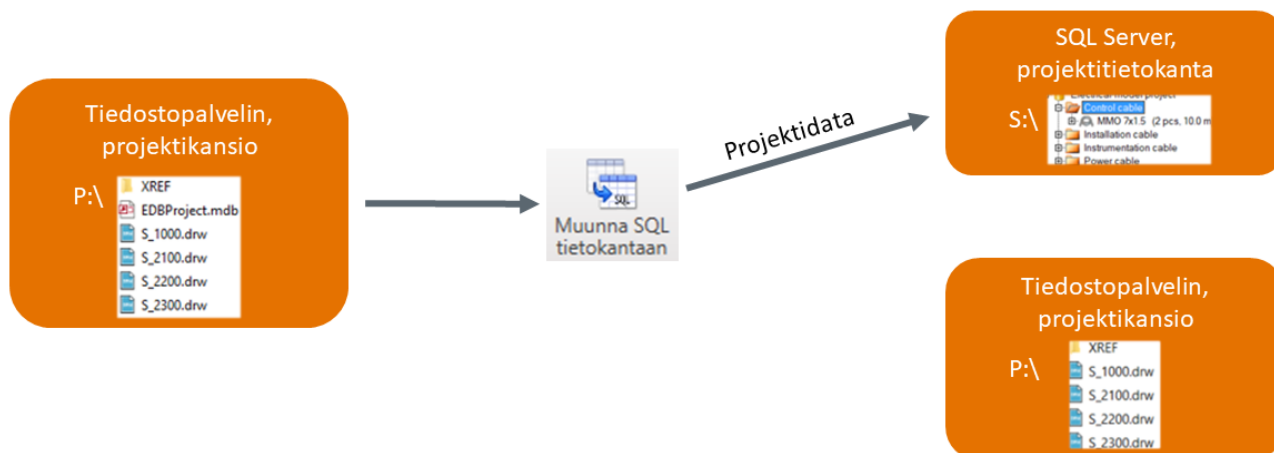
Tiedostopalvelin, projektikansio

P:\

XREF
EDBProject.mdb
S_1000.drw
S_2100.drw
S_2200.drw
S_2300.drw

SQL

Muunna SQL tietokantaan

Projektidata

SQL Server, projektitietokanta

S:\

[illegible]
Control cable
MMO 7x1.5 (2 pcs, 10.0 m
Installation cable
Instrumentation cable
Power cable

Tiedostopalvelin, projektikansio

P:\

XREF
S_1000.drw
S_2100.drw
S_2200.drw
S_2300.drw